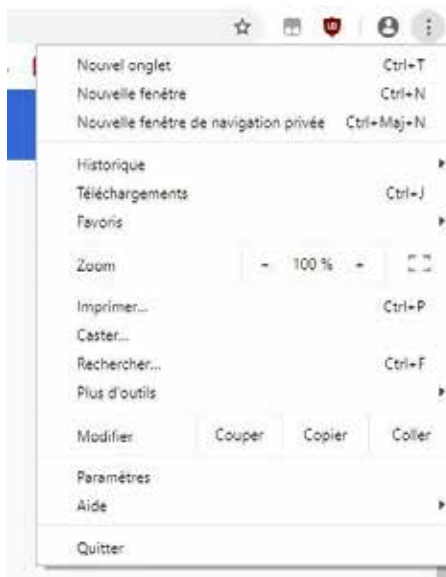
Nouvel onglet Ctrl+T
Nouvelle fenêtre Ctrl+N
Nouvelle fenêtre de navigation privée Ctrl+Maj+N

Historique
Téléchargements Ctrl+J
Favoris

Zoom - 100 % +

Imprimer... Ctrl+P
Caster...
Rechercher... Ctrl+F
Plus d'outils

Modifier Couper Copier Coller

Paramètres
Aide

Quitter